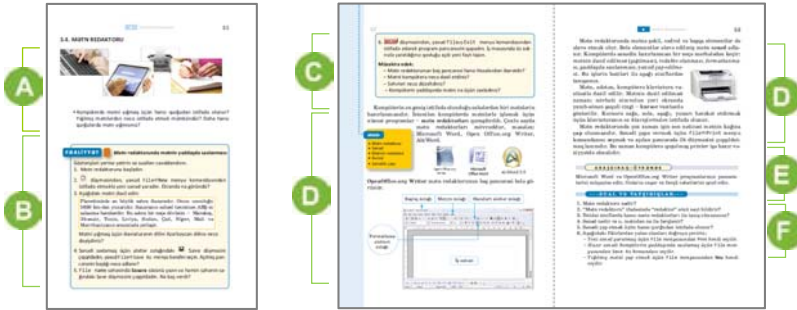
A

B

C

D

D

E

F

3.4. MƏTN REDAKTORU

FƏALİYYƏT

Mövzu: Kompüterdə mətni yazmaq üçün hansı qurğudan istifadə olunur? Yığılmış mətnlərdən necə istifadə etmək mümkündür? Daha hansı qurğularda mətn yığılması?

Kompüterdə mətni yazmaq üçün hansı qurğudan istifadə olunur?

Kompüterin ən geniş istifadə olunduğu sahələrdən biri mətnlərin hazırlanmasıdır.

mətn redaktoru

OpenOffice.org Writer mətn redaktorunun baş pəncərəsi belə görünür.

Microsoft Word

OpenOffice.org Writer

Başlıq sətri

Menyu sətri

Standart alətlər sətri

Formatlaşdırma sətri

Mətn redaktorunda mətnin çapı

ARAŞDIRAQ-ÖYRƏNƏK

NƏ ÖYRƏNDİNİZ

Yazı sahəsi

51

52

53